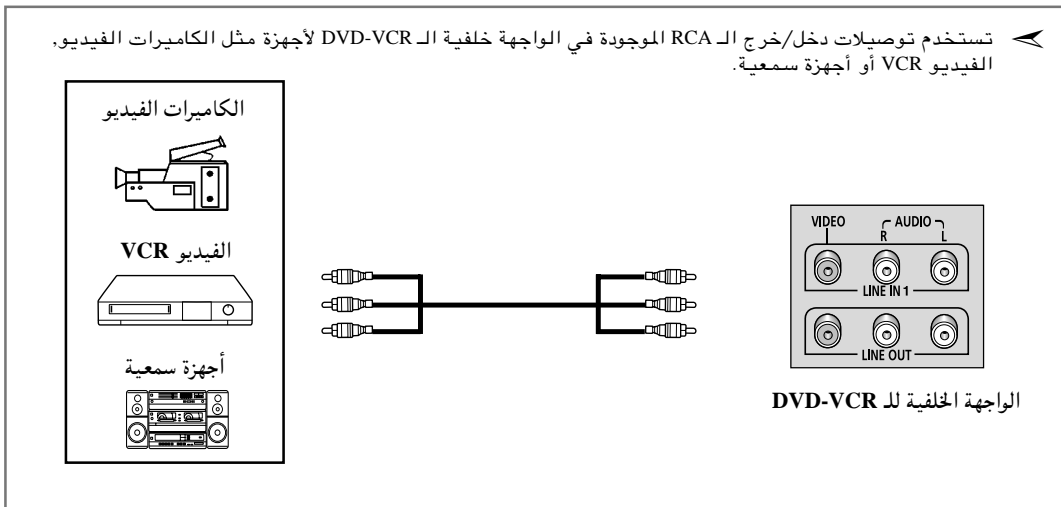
➢ تستخدم توصيلات دخل/خرج الـ RCA الموجودة في الواجهة خلفية الـ DVD-VCR لأجهزة مثل الكاميرات الفيديو، الفيديو VCR أو أجهزة سمعية.

الكاميرات الفيديو

الفيديو VCR

أجهزة سمعية

VIDEO
AUDIO
R
L
LINE IN 1
LINE OUT

الواجهة الخلفية للـ DVD-VCR